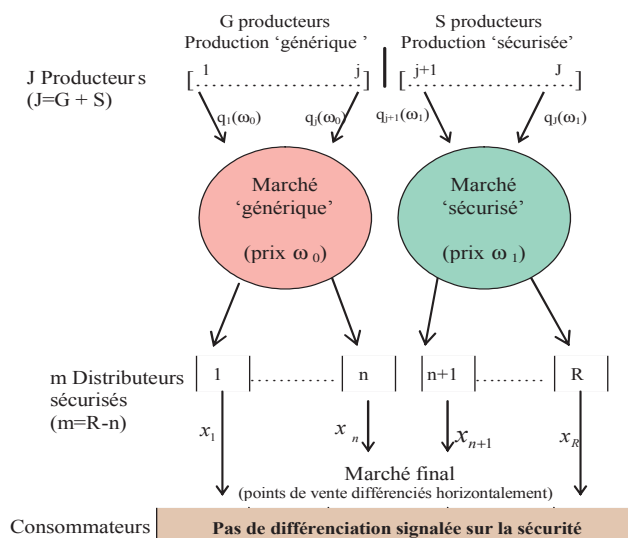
G producteurs
Production 'générique '

S producteurs
Production 'sécurisée'

J Producteur s
(J=G + S)

[1 ........... j]

[j+1 ........... J]

$q_1(\omega_0)$

$q_j(\omega_0)$

$q_{j+1}(\omega_1)$

$q_J(\omega_1)$

Marché
'générique'

(prix $\omega_0$)

Marché
'sécurisé'

(prix $\omega_1$)

m Distributeurs
sécurisés
(m=R-n)

| 1 | ........... | n | | n+1 | ........... | R |

$x_1$

$x_n$

$x_{n+1}$

$x_R$

Marché final
(points de vente différenciés horizontalement)

Consommateurs

Pas de différenciation signalée sur la sécurité